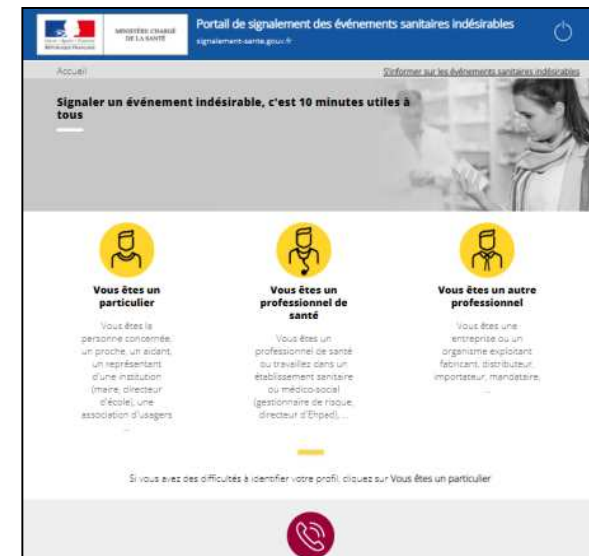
MINISTÈRE CHARGÉ DE LA SANTÉ

Portail de signalement des événements sanitaires indésirables
signalement-sante.gouv.fr

Accueil

S'informer sur les événements sanitaires indésirables

Signaler un événement indésirable, c'est 10 minutes utiles à tous

Vous êtes un particulier

Vous êtes la personne concernée, un proche, un aidant, un représentant d'une institution (mairie, directeur d'école), une association d'usagers ...

Vous êtes un professionnel de santé

Vous êtes un professionnel de santé ou travaillez dans un établissement sanitaire ou médico-social (gestionnaire de risque, directeur d'Ehpad), ...

Vous êtes un autre professionnel

Vous êtes une entreprise ou un organisme exploitant fabricant, distributeur importateur, mandataire, ...

Si vous avez des difficultés à identifier votre profil, cliquez sur Vous êtes un particulier